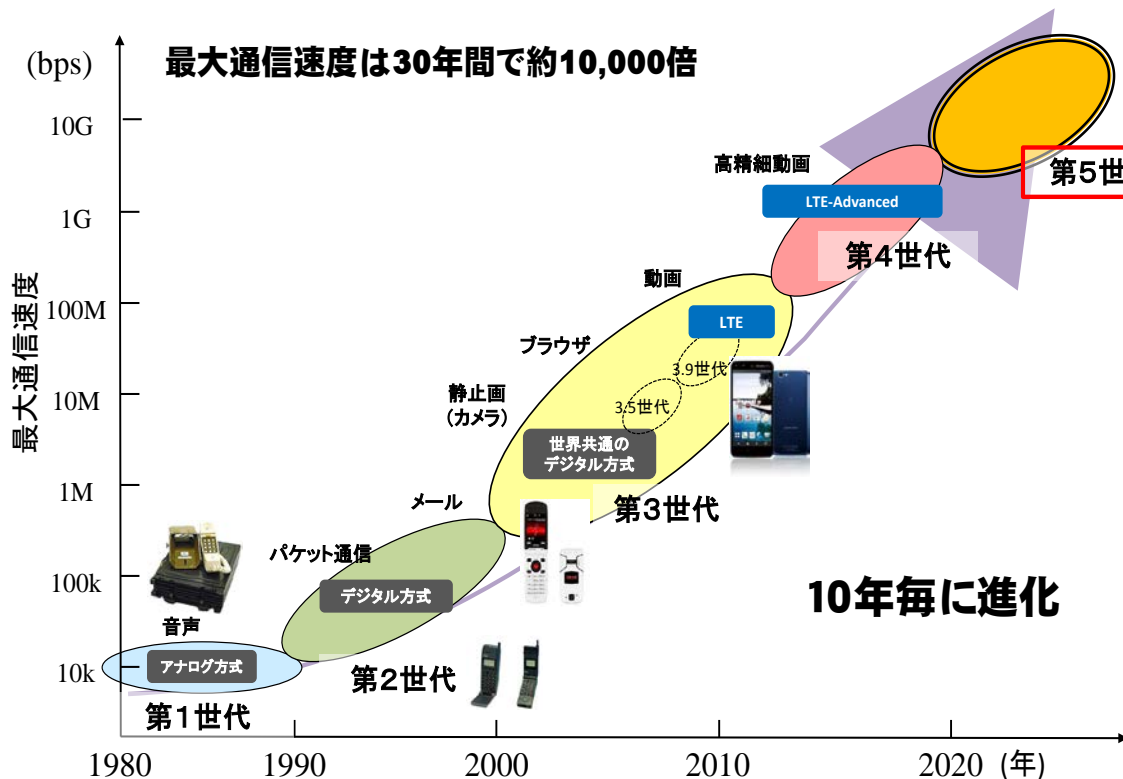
(bps)

最大通信速度は30年間で約10,000倍

最大通信速度

10G
1G
100M
10M
1M
100k
10k

高精細動画
LTE-Advanced
第5世
第4世代
動画
LTE
ブラウザ
3.9世代
3.5世代
静止画
(カメラ)
世界共通の
デジタル方式
メール
第3世代
パケット通信
デジタル方式
10年毎に進化
音声
アナログ方式
第2世代
第1世代

1980
1990
2000
2010
2020 (年)